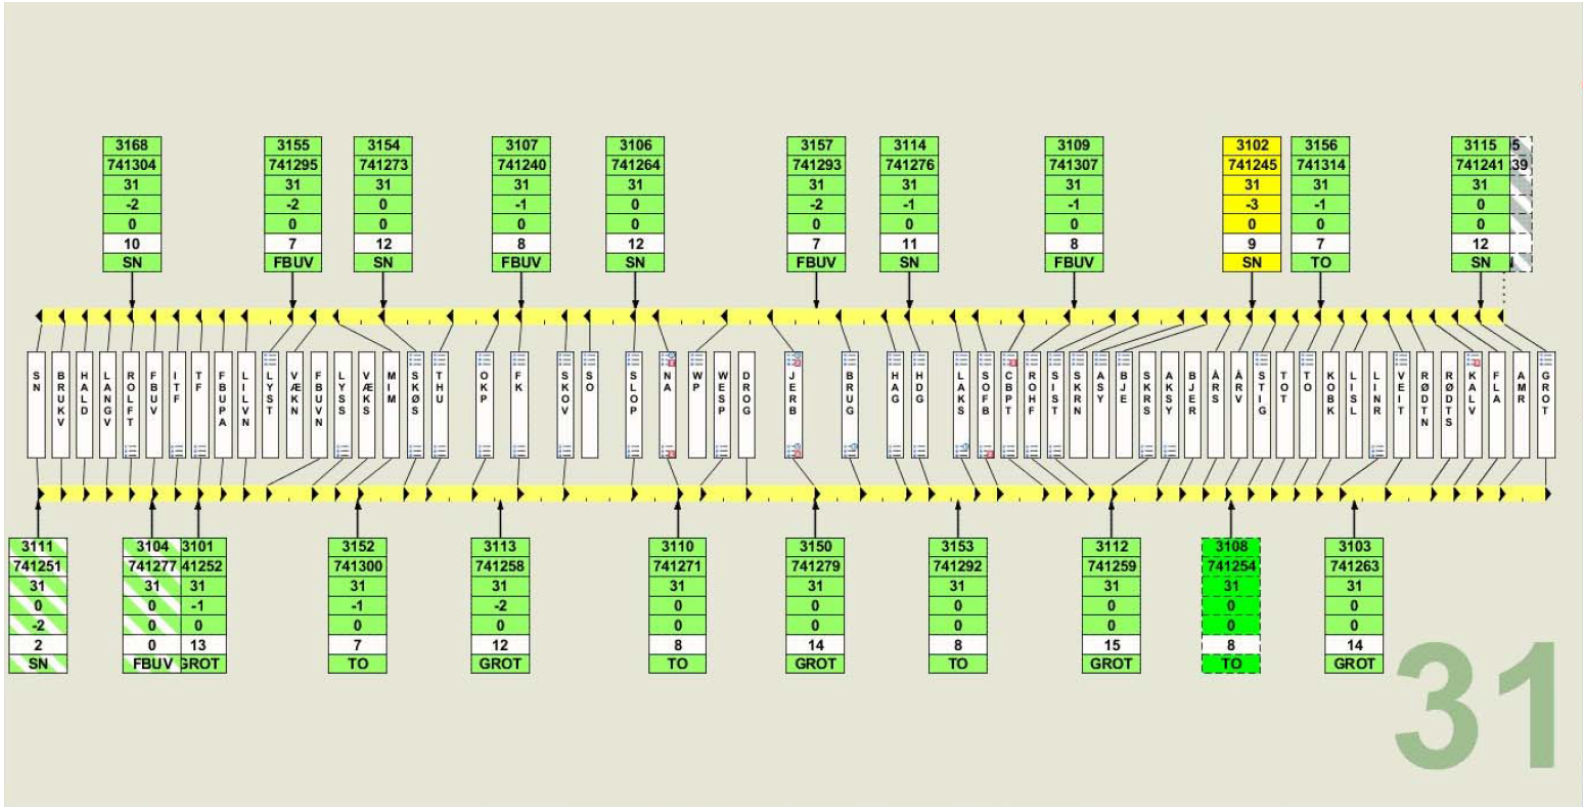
| 3168 | 3155 | 3154 | 3107 | 3106 | 3157 | 3114 | 3109 | 3102 | 3156 | 3115 |
|---|---|---|---|---|---|---|---|---|---|---|
| 741304 | 741295 | 741273 | 741240 | 741264 | 741293 | 741276 | 741307 | 741245 | 741314 | 741241 |
| 31 | 31 | 31 | 31 | 31 | 31 | 31 | 31 | 31 | 31 | 31 |
| -2 | -2 | 0 | -1 | 0 | -2 | -1 | -1 | -3 | -1 | 0 |
| 0 | 0 | 0 | 0 | 0 | 0 | 0 | 0 | 0 | 0 | 0 |
| 10 | 7 | 12 | 8 | 12 | 7 | 11 | 8 | 9 | 7 | 12 |
| SN | FBUV | SN | FBUV | SN | FBUV | SN | FBUV | SN | TO | SN |

5
39

SN BRUKV HALD LANGV ROLFT FBUV ITF TF FBUPA LILVN LYST VÆKN FBUVN LYSS VÆKS MIM SKØS THU OKP FK SKOV SO SLOP NA WP WESP DROG JERB BRUG HAG HDG LAKS SOFB CBPT ROHF SIST SKRN ASY BJE SKRS AKSY BJER ÅRS ÅRV STIG TOT TO KOBK LISL LINR VEIT RØDTN RØDTS KALV FLA AMR GROT

| 3111 | 3104 | 3101 | 3152 | 3113 | 3110 | 3150 | 3153 | 3112 | 3108 | 3103 |
|---|---|---|---|---|---|---|---|---|---|---|
| 741251 | 741277 | 741252 | 741300 | 741258 | 741271 | 741279 | 741292 | 741259 | 741254 | 741263 |
| 31 | 31 | 31 | 31 | 31 | 31 | 31 | 31 | 31 | 31 | 31 |
| 0 | 0 | -1 | -1 | -2 | 0 | 0 | 0 | 0 | 0 | 0 |
| -2 | 0 | 0 | 0 | 0 | 0 | 0 | 0 | 0 | 0 | 0 |
| 2 | 0 | 13 | 7 | 12 | 8 | 14 | 8 | 15 | 8 | 14 |
| SN | FBUV | GROT | TO | GROT | TO | GROT | TO | GROT | TO | GROT |

31